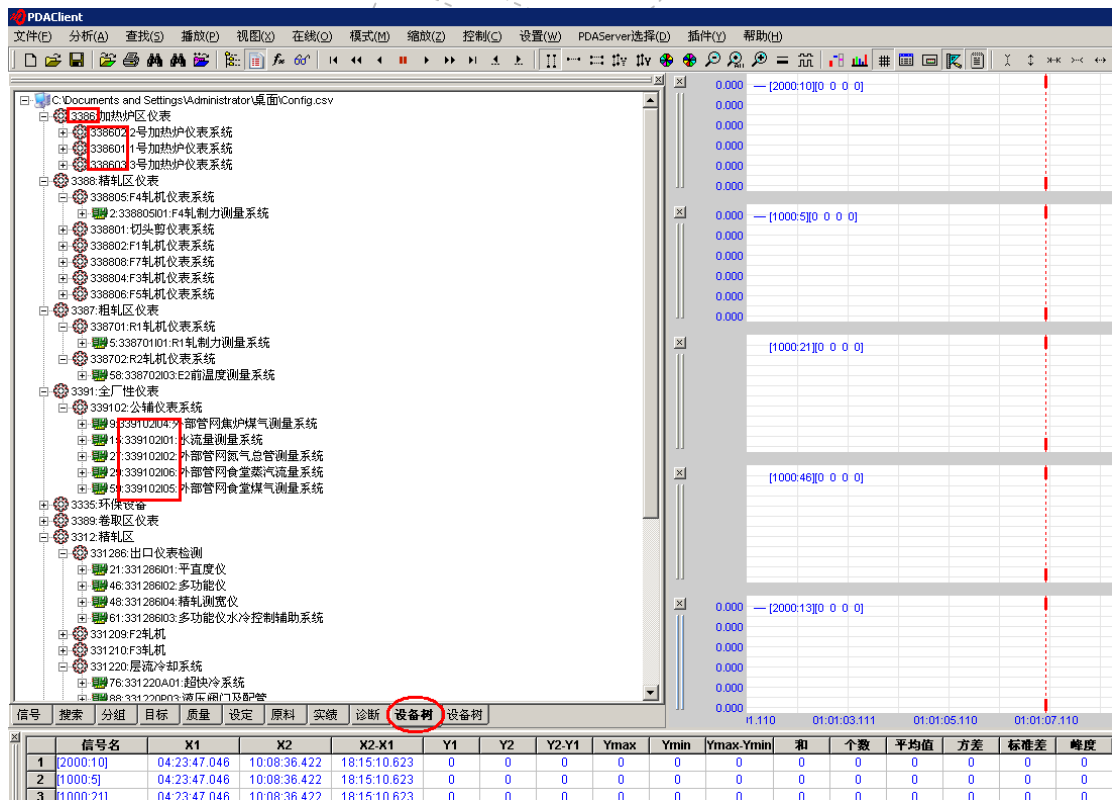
PDAClient
文件(F) 分析(A) 查找(S) 播放(P) 视图(X) 在线(O) 模式(M) 缩放(Z) 控制(C) 设置(W) PDAServer选择(D) 插件(Y) 帮助(H)

C:\Documents and Settings\Administrator\桌面\Config.csv
3386:加热炉区仪表
338602:2号加热炉仪表系统
338601:1号加热炉仪表系统
338603:3号加热炉仪表系统
3388:精轧区仪表
338805:F4轧机仪表系统
2:338805I01:F4轧制力测量系统
338801:切头剪仪表系统
338802:F1轧机仪表系统
338808:F7轧机仪表系统
338804:F3轧机仪表系统
338806:F5轧机仪表系统
3387:粗轧区仪表
338701:R1轧机仪表系统
5:338701I01:R1轧制力测量系统
338702:R2轧机仪表系统
58:338702I03:E2前温度测量系统
3391:全厂性仪表
339102:公辅仪表系统
9:339102I04:外部管网焦炉煤气测量系统
15:339102I01:水流量测量系统
21:339102I02:外部管网氮气总管测量系统
29:339102I06:外部管网食堂蒸汽流量系统
59:339102I05:外部管网食堂煤气测量系统
3335:环保设备
3389:卷取区仪表
3312:精轧区
331286:出口仪表检测
21:331286I01:平直度仪
46:331286I02:多功能仪
48:331286I04:精轧测宽仪
61:331286I03:多功能仪水冷控制辅助系统
331209:F2轧机
331210:F3轧机
331220:层流冷却系统
76:331220A01:超快冷系统
88:331220P03:液压阀门及配管

信号 搜索 分组 目标 质量 设定 原料 实绩 诊断 设备树 设备树

0.000 — [2000:10][0 0 0 0]
0.000
0.000
0.000
0.000
0.000
0.000 — [1000:5][0 0 0 0]
0.000
0.000
0.000
0.000
0.000
[1000:21][0 0 0 0]
[1000:46][0 0 0 0]
0.000 — [2000:13][0 0 0 0]
0.000
0.000
0.000
0.000
0.000
0.000
01.110 01:01:03.111 01:01:05.110 01:01:07.110

| | 信号名 | X1 | X2 | X2-X1 | Y1 | Y2 | Y2-Y1 | Ymax | Ymin | Ymax-Ymin | 和 | 个数 | 平均值 | 方差 | 标准差 | 峰度 |
|---|---|---|---|---|---|---|---|---|---|---|---|---|---|---|---|---|
| 1 | [2000:10] | 04:23:47.046 | 10:08:36.422 | 18:15:10.623 | 0 | 0 | 0 | 0 | 0 | 0 | 0 | 0 | 0 | 0 | 0 | 0 |
| 2 | [1000:5] | 04:23:47.046 | 10:08:36.422 | 18:15:10.623 | 0 | 0 | 0 | 0 | 0 | 0 | 0 | 0 | 0 | 0 | 0 | 0 |
| 3 | [1000:21] | 04:23:47.046 | 10:08:36.422 | 18:15:10.623 | 0 | 0 | 0 | 0 | 0 | 0 | 0 | 0 | 0 | 0 | 0 | 0 |